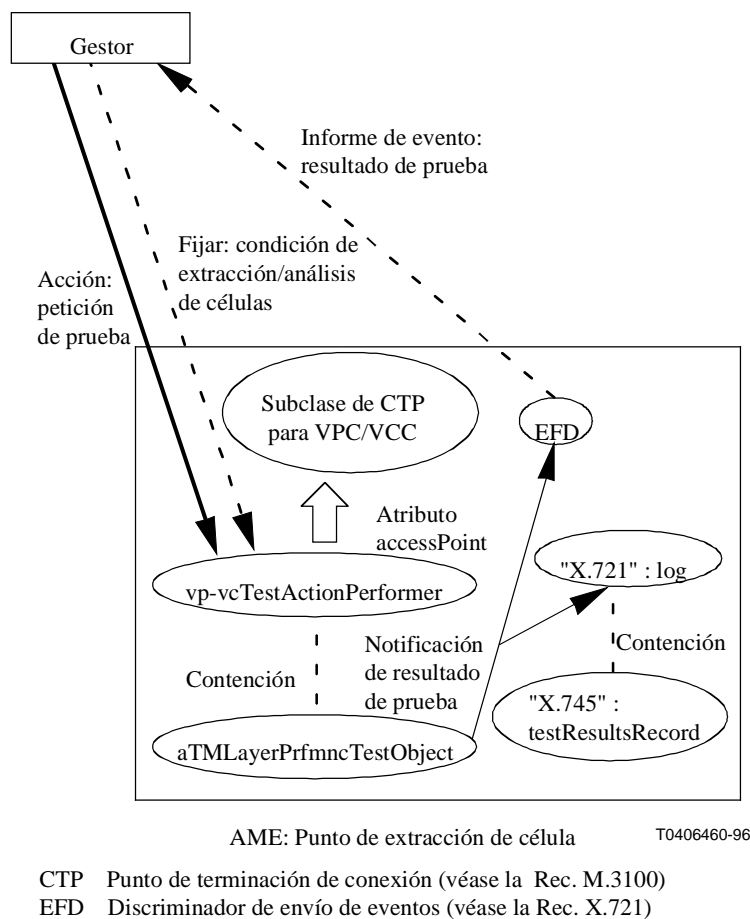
Gestor

Informe de evento: resultado de prueba

Fijar: condición de extracción/análisis de células

Acción: petición de prueba

Subclase de CTP para VPC/VCC

EFD

Atributo accessPoint

"X.721" : log

vp-vcTestActionPerformer

Notificación de resultado de prueba

Contención

Contención

"X.745" : testResultsRecord

aTMLayerPrfmncTestObject

AME: Punto de extracción de célula

T0406460-96

CTP Punto de terminación de conexión (véase la Rec. M.3100)
EFD Discriminador de envío de eventos (véase la Rec. X.721)